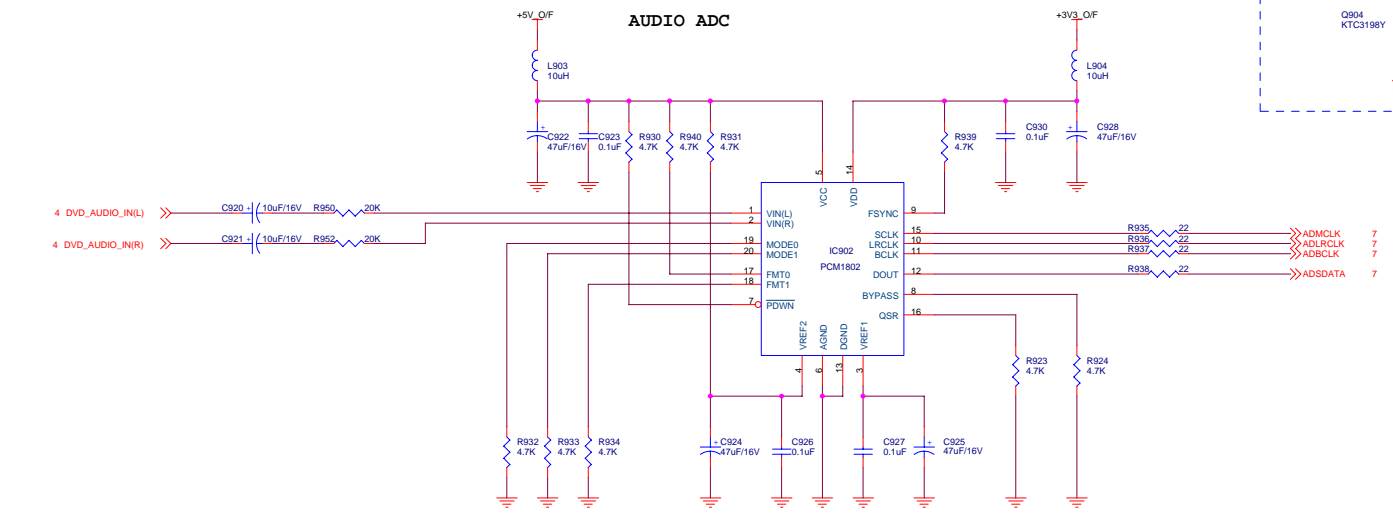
AUDIO ADC

+5V_O/F

+3V3_O/F

Q904
KTC3198Y

L903
10uH

L904
10uH

C922
47uF/16V

C923
0.1uF

R930
4.7K

R940
4.7K

R931
4.7K

R939
4.7K

C930
0.1uF

C928
47uF/16V

4 DVD_AUDIO_IN(L)

4 DVD_AUDIO_IN(R)

C920 10uF/16V R950 20K

C921 10uF/16V R952 20K

VCC 5

VDD 14

1 VIN(L)
2 VIN(R)
19 MODE0
20 MODE1
17 FMT0
18 FMT1
7 $\overline{PDWN}$

IC902
PCM1802

FSYNC 9
SCLK 15
LRCLK 10
BCLK 11
DOUT 12
BYPASS 8
QSR 16

VREF2 4
AGND 6
DGND 13
VREF1 3

R935 22 ADMCLK 7
R936 22 ADLRCLK 7
R937 22 ADBCLK 7
R938 22 ADSDATA 7

R923
4.7K

R924
4.7K

R932
4.7K

R933
4.7K

R934
4.7K

C924
47uF/16V

C926
0.1uF

C927
0.1uF

C925
47uF/16V